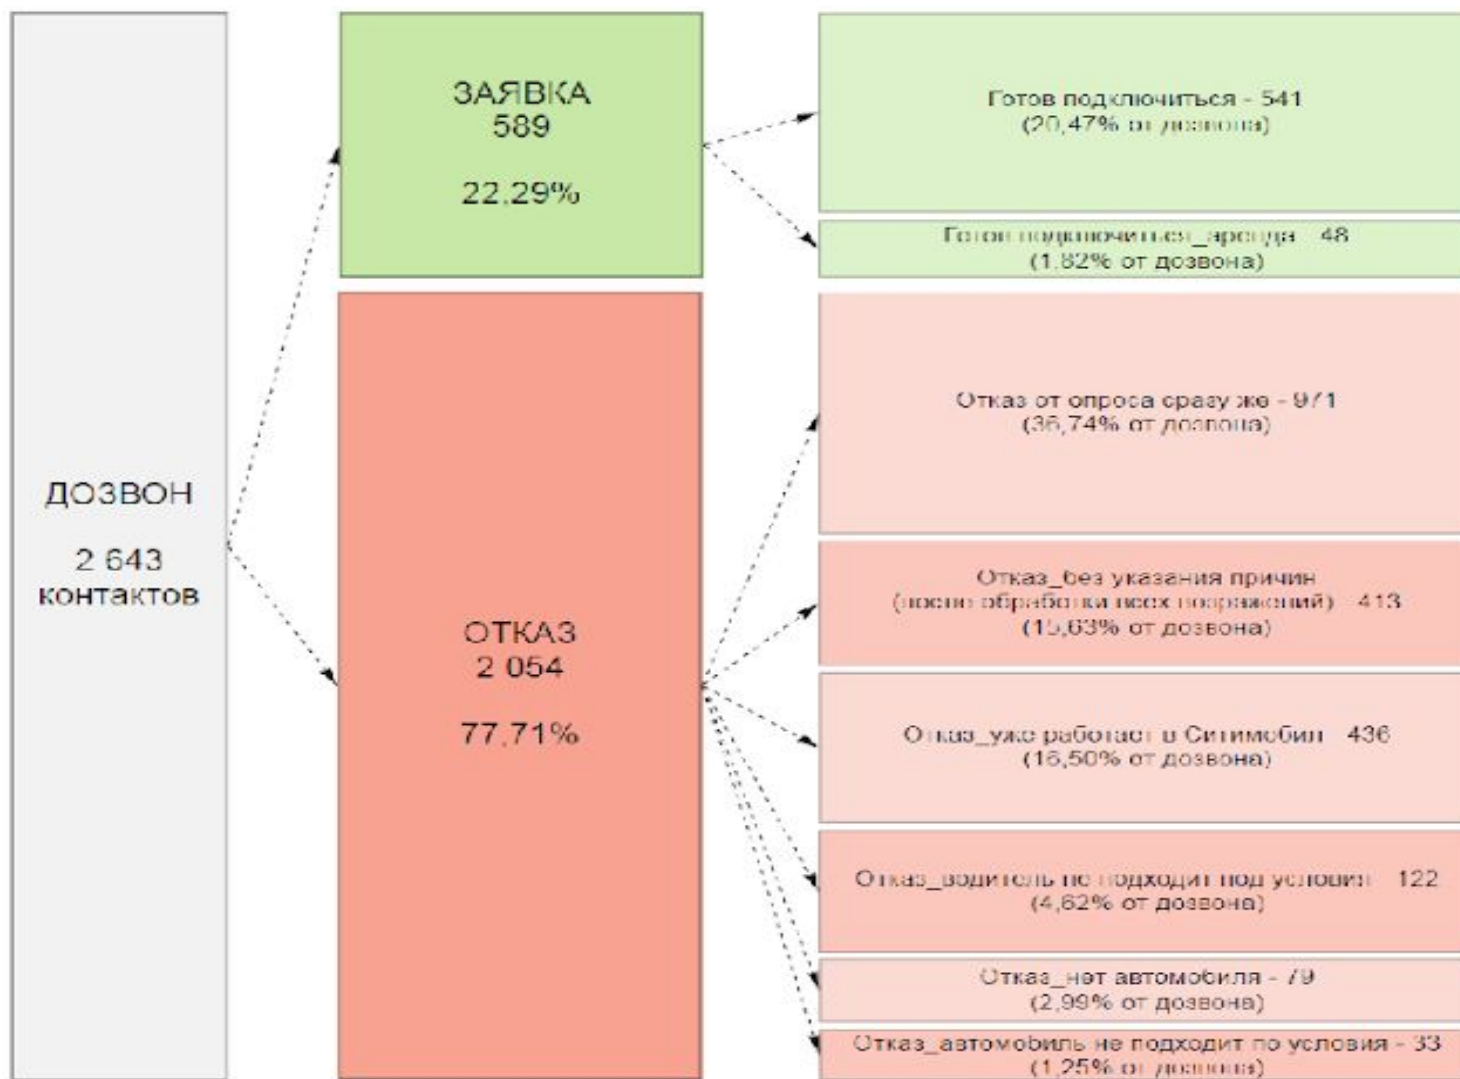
ДОЗВОН

2 643 контактов

ЗАЯВКА
589

22,29%

ОТКАЗ
2 054

77,71%

Готов подключиться - 541
(20,47% от дозвона)

Готов подключиться_аренда - 48
(1,82% от дозвона)

Отказ от опроса сразу же - 971
(36,74% от дозвона)

Отказ_без указания причин
(после обработки всех возражений) - 413
(15,63% от дозвона)

Отказ_уже работает в Ситимобил - 436
(16,50% от дозвона)

Отказ_водитель не подходит под условия - 122
(4,62% от дозвона)

Отказ_нет автомобиля - 79
(2,99% от дозвона)

Отказ_автомобиль не подходит по условия - 33
(1,25% от дозвона)